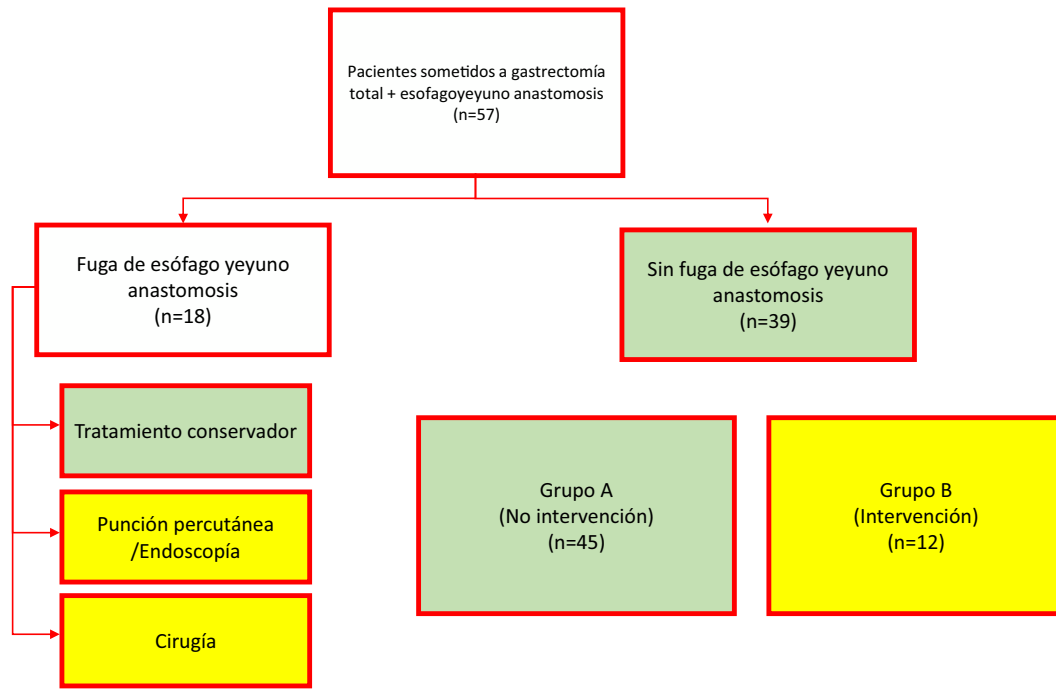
Pacientes sometidos a gastrectomía total + esofagoyeyuno anastomosis
(n=57)

Fuga de esófago yeyuno anastomosis
(n=18)

Sin fuga de esófago yeyuno anastomosis
(n=39)

Tratamiento conservador

Punción percutánea /Endoscopía

Cirugía

Grupo A
(No intervención)
(n=45)

Grupo B
(Intervención)
(n=12)